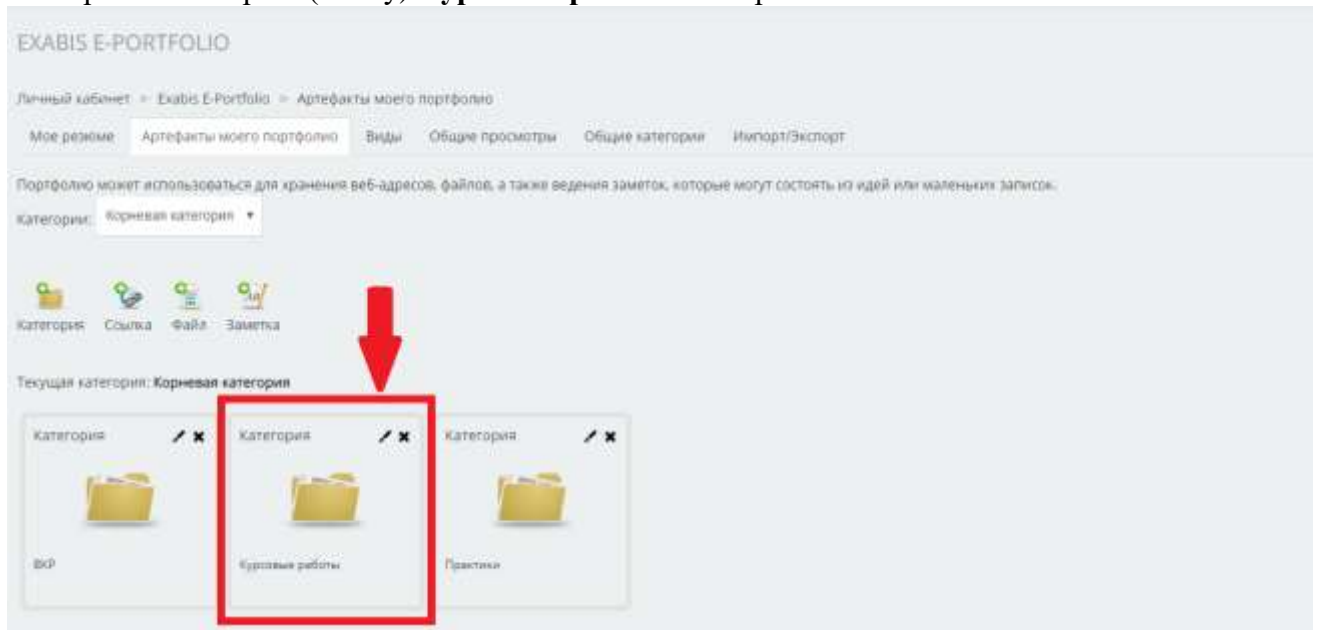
EXABIS E-PORTFOLIO

Личный кабинет > Exabis E-Portfolio > Артефакты моего портфолио

Мое резюме | Артефакты моего портфолио | Виды | Общие просмотры | Общие категории | Импорт/Экспорт

Портфолио может использоваться для хранения веб-адресов, файлов, а также ведения заметок, которые могут состоять из идей или маленьких записок.

Категории: Корневая категория ▾

Категория Ссылка Файл Заметка

Текущая категория: Корневая категория

Категория

ВКР

Категория

Курсовые работы

Категория

Практики